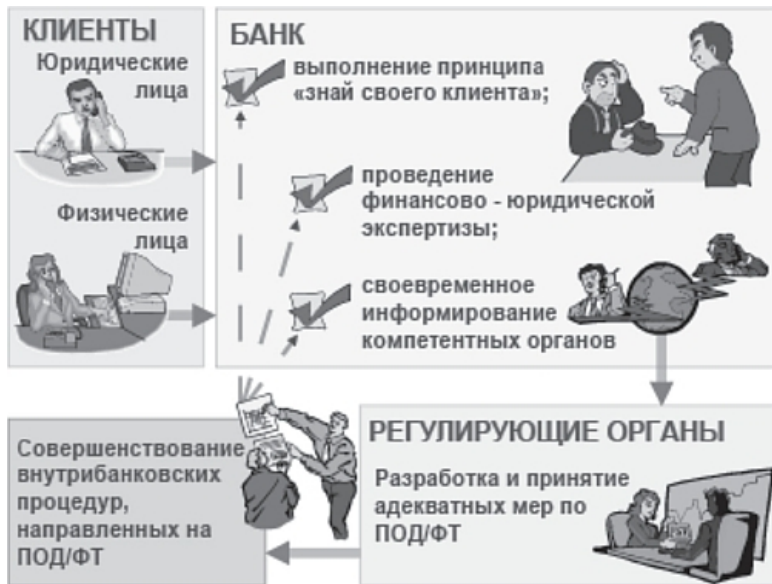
КЛИЕНТЫ

Юридические лица

Физические лица

БАНК

выполнение принципа «знай своего клиента»;

проведение финансово - юридической экспертизы;

своевременное информирование компетентных органов

РЕГУЛИРУЮЩИЕ ОРГАНЫ

Разработка и принятие адекватных мер по ПОД/ФТ

Совершенствование внутрибанковских процедур, направленных на ПОД/ФТ